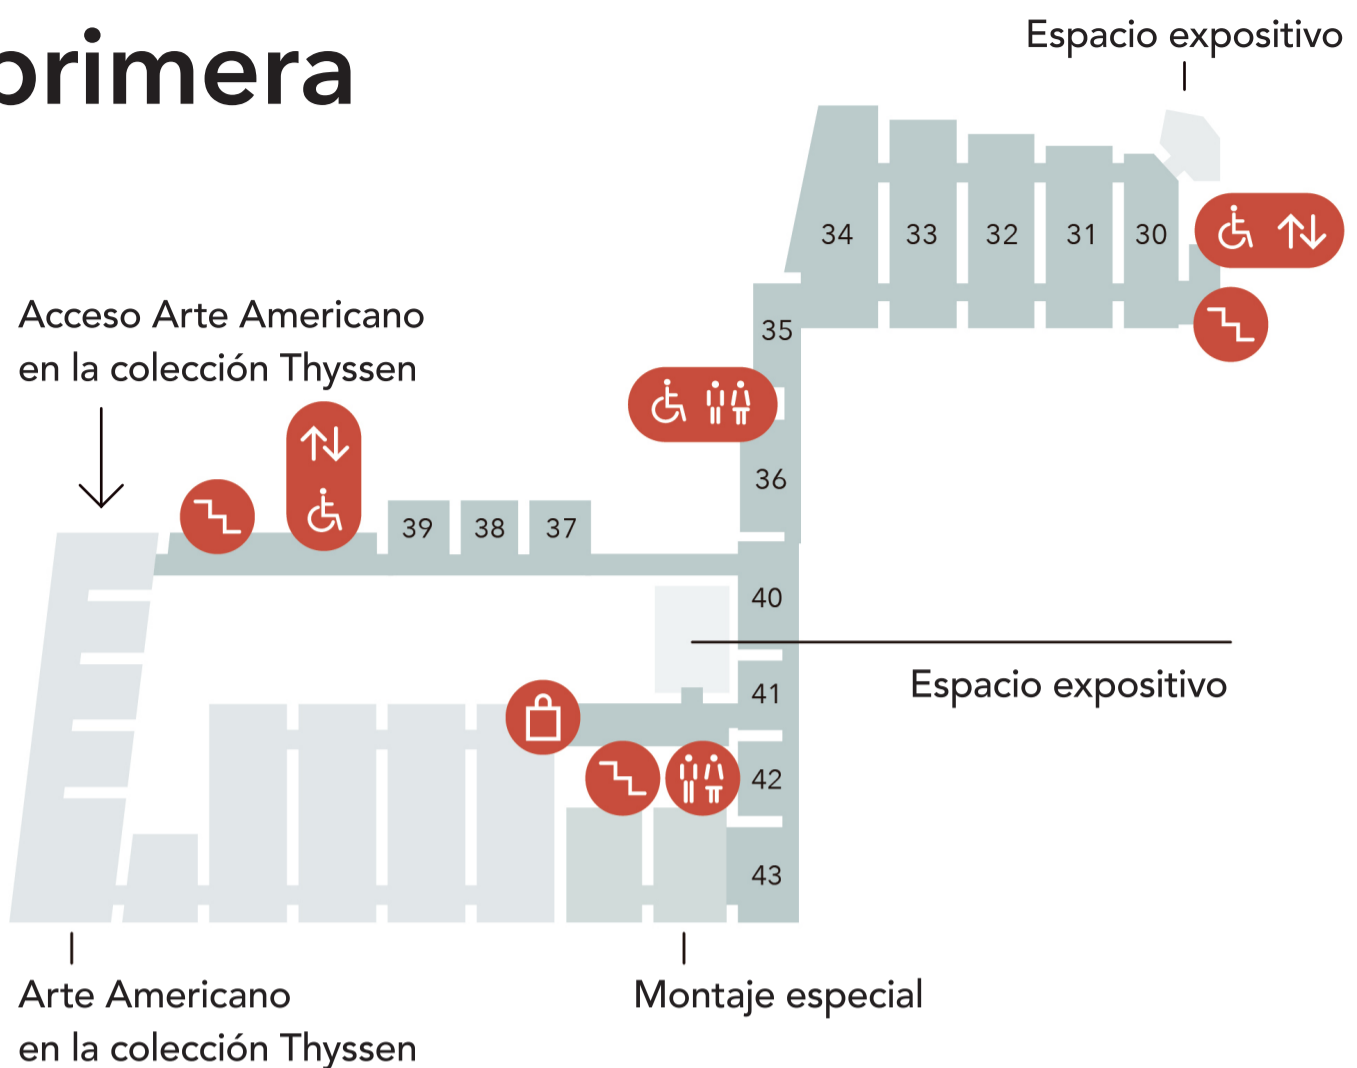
primera

Espacio expositivo

34 33 32 31 30

35

Acceso Arte Americano en la colección Thyssen

36

39 38 37

40

Espacio expositivo

41

42

43

Arte Americano en la colección Thyssen

Montaje especial